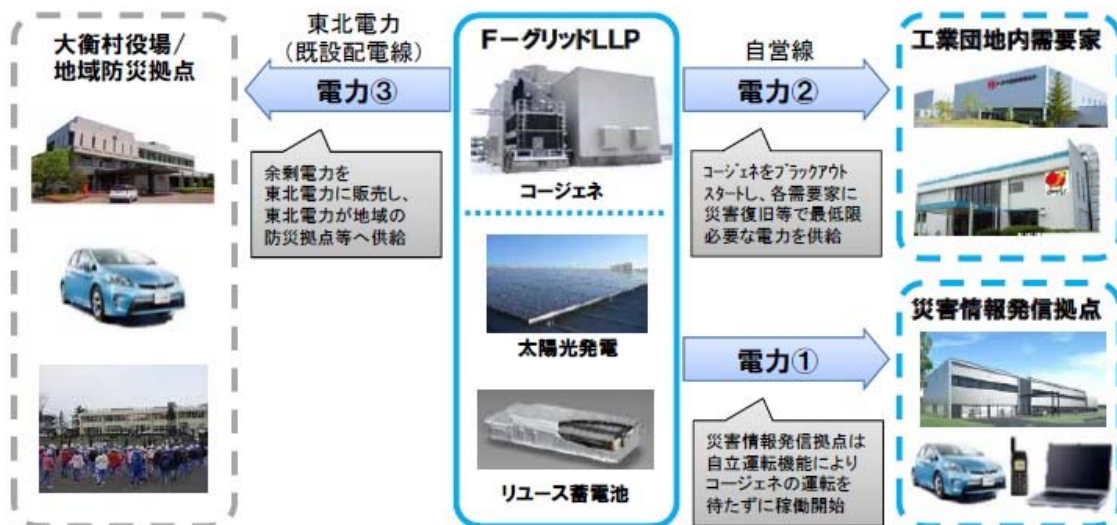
大衡村役場／地域防災拠点

東北電力（既設配電線）

電力③

余剰電力を東北電力に販売し、東北電力が地域の防災拠点等へ供給

FーグリッドLLP

コージェネ

太陽光発電

リユース蓄電池

自営線

電力②

コージェネをブラックアウトスタートし、各需要家に災害復旧等で最低限必要な電力を供給

電力①

災害情報発信拠点は自立運転機能によりコージェネの運転を待たずに稼働開始

工業団地内需要家

災害情報発信拠点